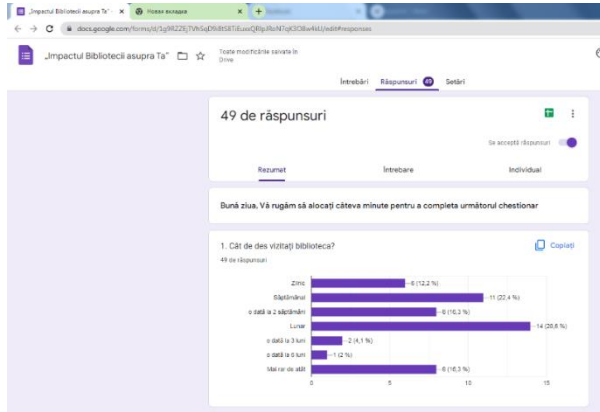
„Impactul Bibliotecii asupra Ta" · Google Forms ×   Новая вкладка ×   +

← → C   docs.google.com/forms/d/1g9RZZ6j7VhSqD9i8tS8TiEuuoQ8p-RoN7qK5O8w4iU/edit#responses

„Impactul Bibliotecii asupra Ta"   Toate modificările salvate în Drive

Întrebări   Răspunsuri 49   Setări

49 de răspunsuri

Se acceptă răspunsuri

Rezumat   Întrebare   Individual

Bună ziua, Vă rugăm să alocați câteva minute pentru a completa următorul chestionar

1. Cât de des vizitați biblioteca?

Copiați

49 de răspunsuri

| Opțiune | Răspunsuri |
|---|---|
| Zilnic | 6 (12,2 %) |
| Săptămânal | 11 (22,4 %) |
| o dată la 2 săptămâni | 8 (16,3 %) |
| Lunar | 14 (28,6 %) |
| o dată la 3 luni | 2 (4,1 %) |
| o dată la 6 luni | 1 (2 %) |
| Mai rar de atât | 8 (16,3 %) |

0   5   10   15